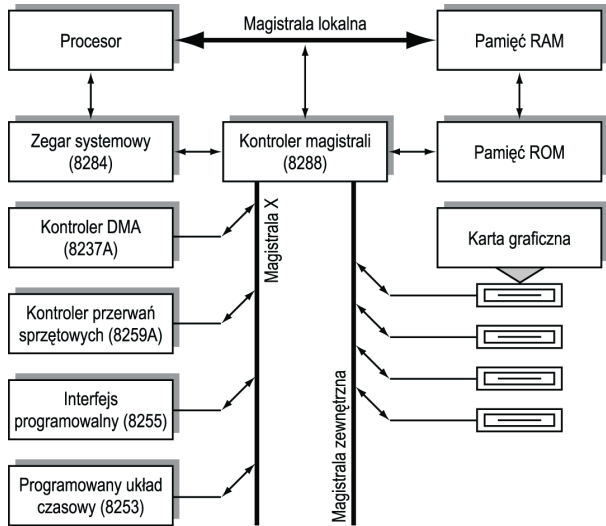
Magistrala lokalna

Procesor

Pamięć RAM

Zegar systemowy (8284)

Kontroler magistrali (8288)

Pamięć ROM

Kontroler DMA (8237A)

Magistrala X

Karta graficzna

Kontroler przerwań sprzętowych (8259A)

Interfejs programowalny (8255)

Magistrala zewnętrzna

Programowany układ czasowy (8253)